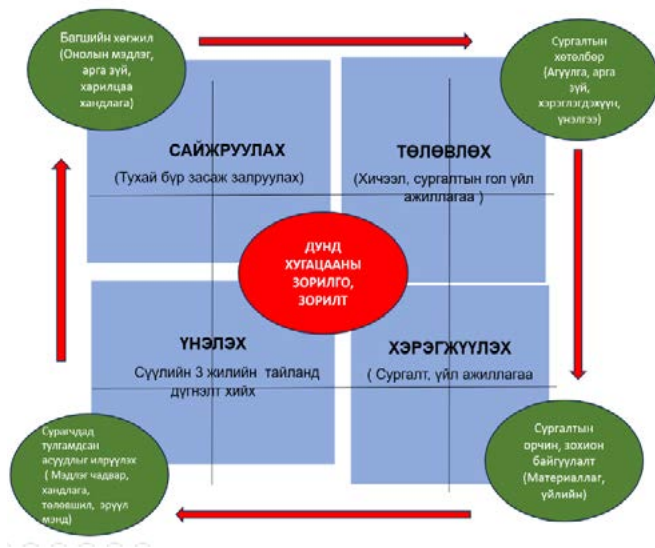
Багшийн хөгжил (Онолын мэдлэг, арга зүй, харилцаа хандлага)

Сургалтын хөтөлбөр (Агуулга, арга зүй, хэрэглэгдэхүүн, үнэлгээ)

САЙЖРУУЛАХ

(Тухай бүр засаж залруулах)

ТӨЛӨВЛӨХ

(Хичээл, сургалтын гол үйл ажиллагаа )

ДУНД ХУГАЦААНЫ ЗОРИЛГО, ЗОРИЛТ

ҮНЭЛЭХ

Сүүлийн 3 жилийн тайланд дүгнэлт хийх

ХЭРЭГЖҮҮЛЭХ

( Сургалт, үйл ажиллагаа

Суралцагчдад тулгамдсан асуудлыг илрүүлэх ( Мэдлэг чадвар, хандлага, төлөвшил, эрүүл мэнд)

Сургалтын орчин, зохион байгуулалт (Материаллаг, үйлийн)